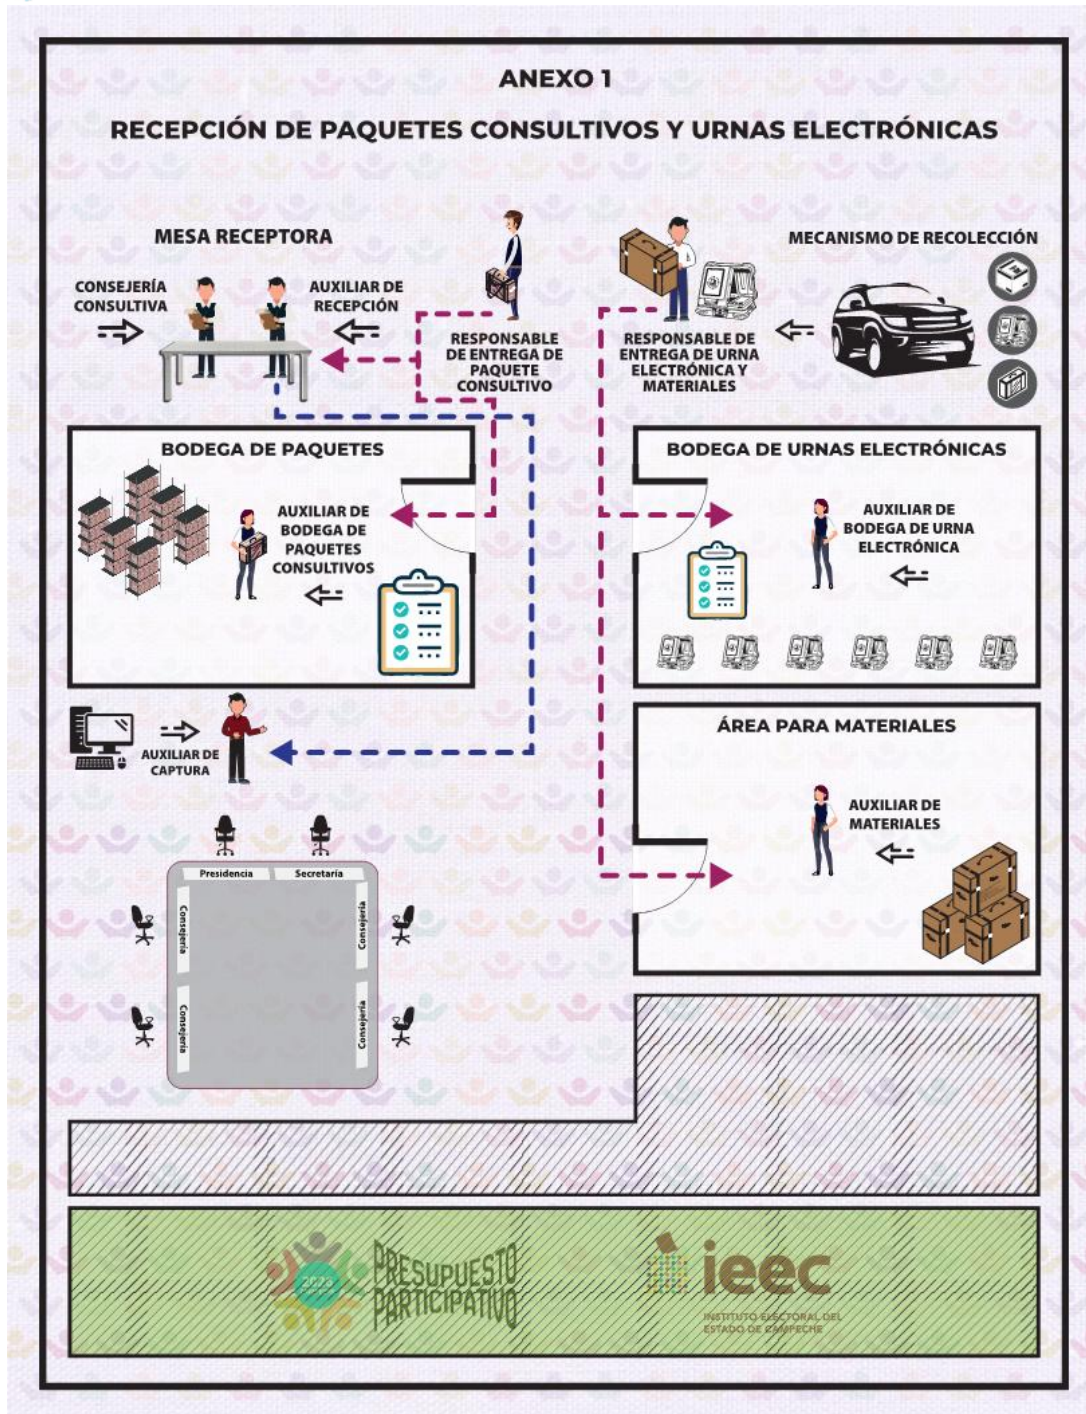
ANEXO 1

RECEPCIÓN DE PAQUETES CONSULTIVOS Y URNAS ELECTRÓNICAS

MESA RECEPTORA

CONSEJERÍA CONSULTIVA

AUXILIAR DE RECEPCIÓN

RESPONSABLE DE ENTREGA DE PAQUETE CONSULTIVO

RESPONSABLE DE ENTREGA DE URNA ELECTRÓNICA Y MATERIALES

MECANISMO DE RECOLECCIÓN

BODEGA DE PAQUETES

AUXILIAR DE BODEGA DE PAQUETES CONSULTIVOS

BODEGA DE URNAS ELECTRÓNICAS

AUXILIAR DE BODEGA DE URNA ELECTRÓNICA

AUXILIAR DE CAPTURA

ÁREA PARA MATERIALES

AUXILIAR DE MATERIALES

Presidencia

Secretaría

Consejería

Consejería

Consejería

Consejería

2023

PRESUPUESTO PARTICIPATIVO

ieec

INSTITUTO ELECTORAL DEL ESTADO DE CAMPECHE